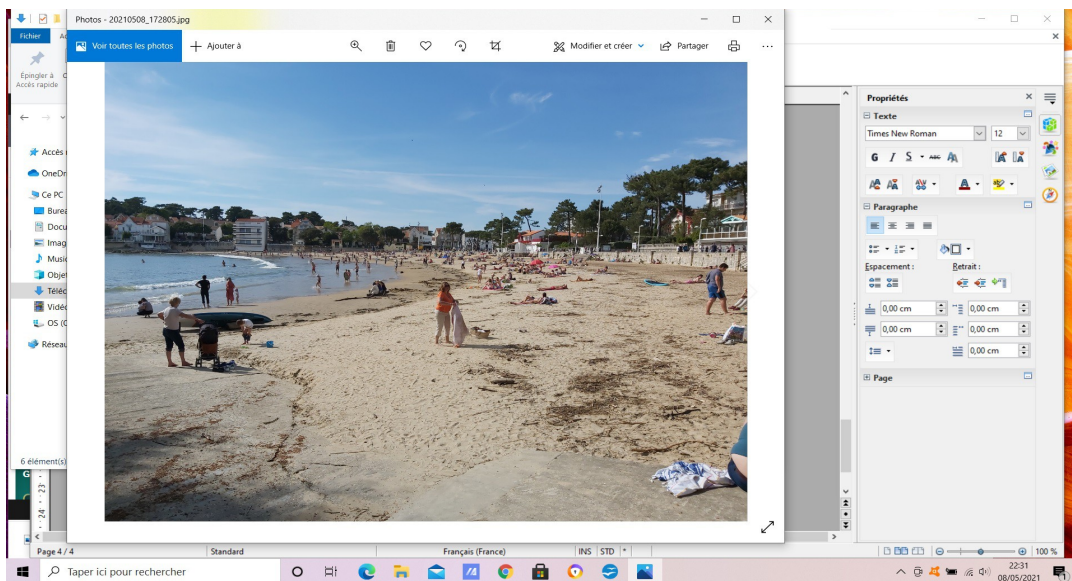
Photos - 20210508_172805.jpg

Voir toutes les photos
Ajouter à
Modifier et créer
Partager

Fichier
Épingler à Accès rapide
Accès
OneDr
Ce PC
Burea
Docu
Imag
Music
Objet
Téléc
Vidéo
OS (C
Réseau
6 élément(s)

Propriétés
Texte
Times New Roman
12
G I S
Paragraphe
Espacement :
Retrait :
0,00 cm
0,00 cm
0,00 cm
0,00 cm
0,00 cm
Page

Page 4 / 4
Standard
Français (France)
INS
STD
100 %

Taper ici pour rechercher
22:31
08/05/2021